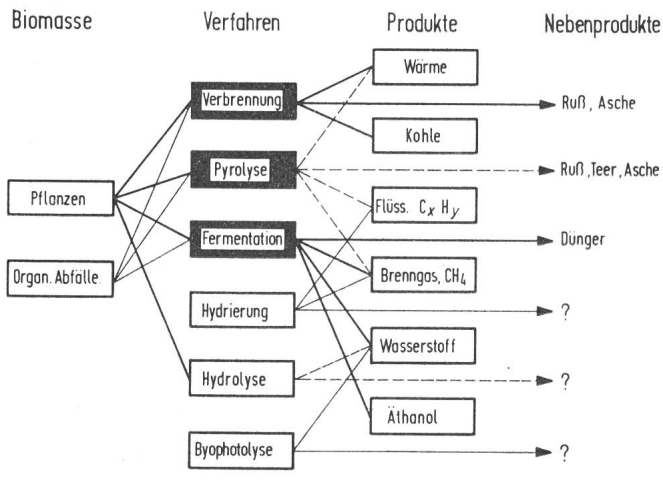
Biomasse
Verfahren
Produkte
Nebenprodukte

Pflanzen
Organ. Abfälle

Verbrennung
Pyrolyse
Fermentation
Hydrierung
Hydrolyse
Byophotolyse

Wärme
Kohle
Flüss. $C_x H_y$
Brenngas, $CH_4$
Wasserstoff
Äthanol

Ruß, Asche
Ruß, Teer, Asche
Dünger
?
?
?